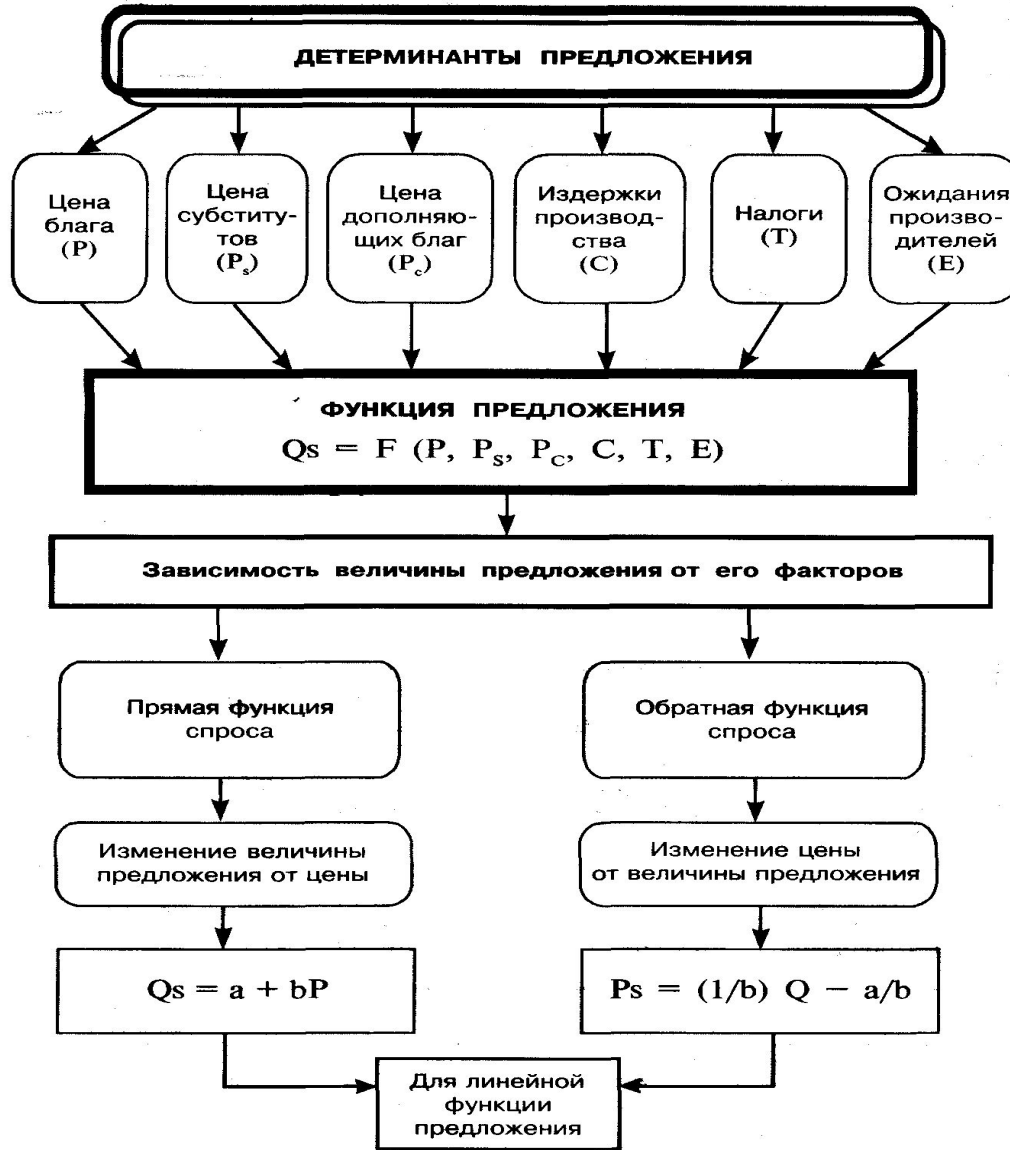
ДЕТЕРМИНАНТЫ ПРЕДЛОЖЕНИЯ

Цена блага (P)

Цена субститутов ($P_s$)

Цена дополняющих благ ($P_c$)

Издержки производства (C)

Налоги (T)

Ожидания производителей (E)

ФУНКЦИЯ ПРЕДЛОЖЕНИЯ
$Qs = F (P, P_S, P_C, C, T, E)$

Зависимость величины предложения от его факторов

Прямая функция спроса

Обратная функция спроса

Изменение величины предложения от цены

Изменение цены от величины предложения

$Qs = a + bP$

$Ps = (1/b) Q - a/b$

Для линейной функции предложения